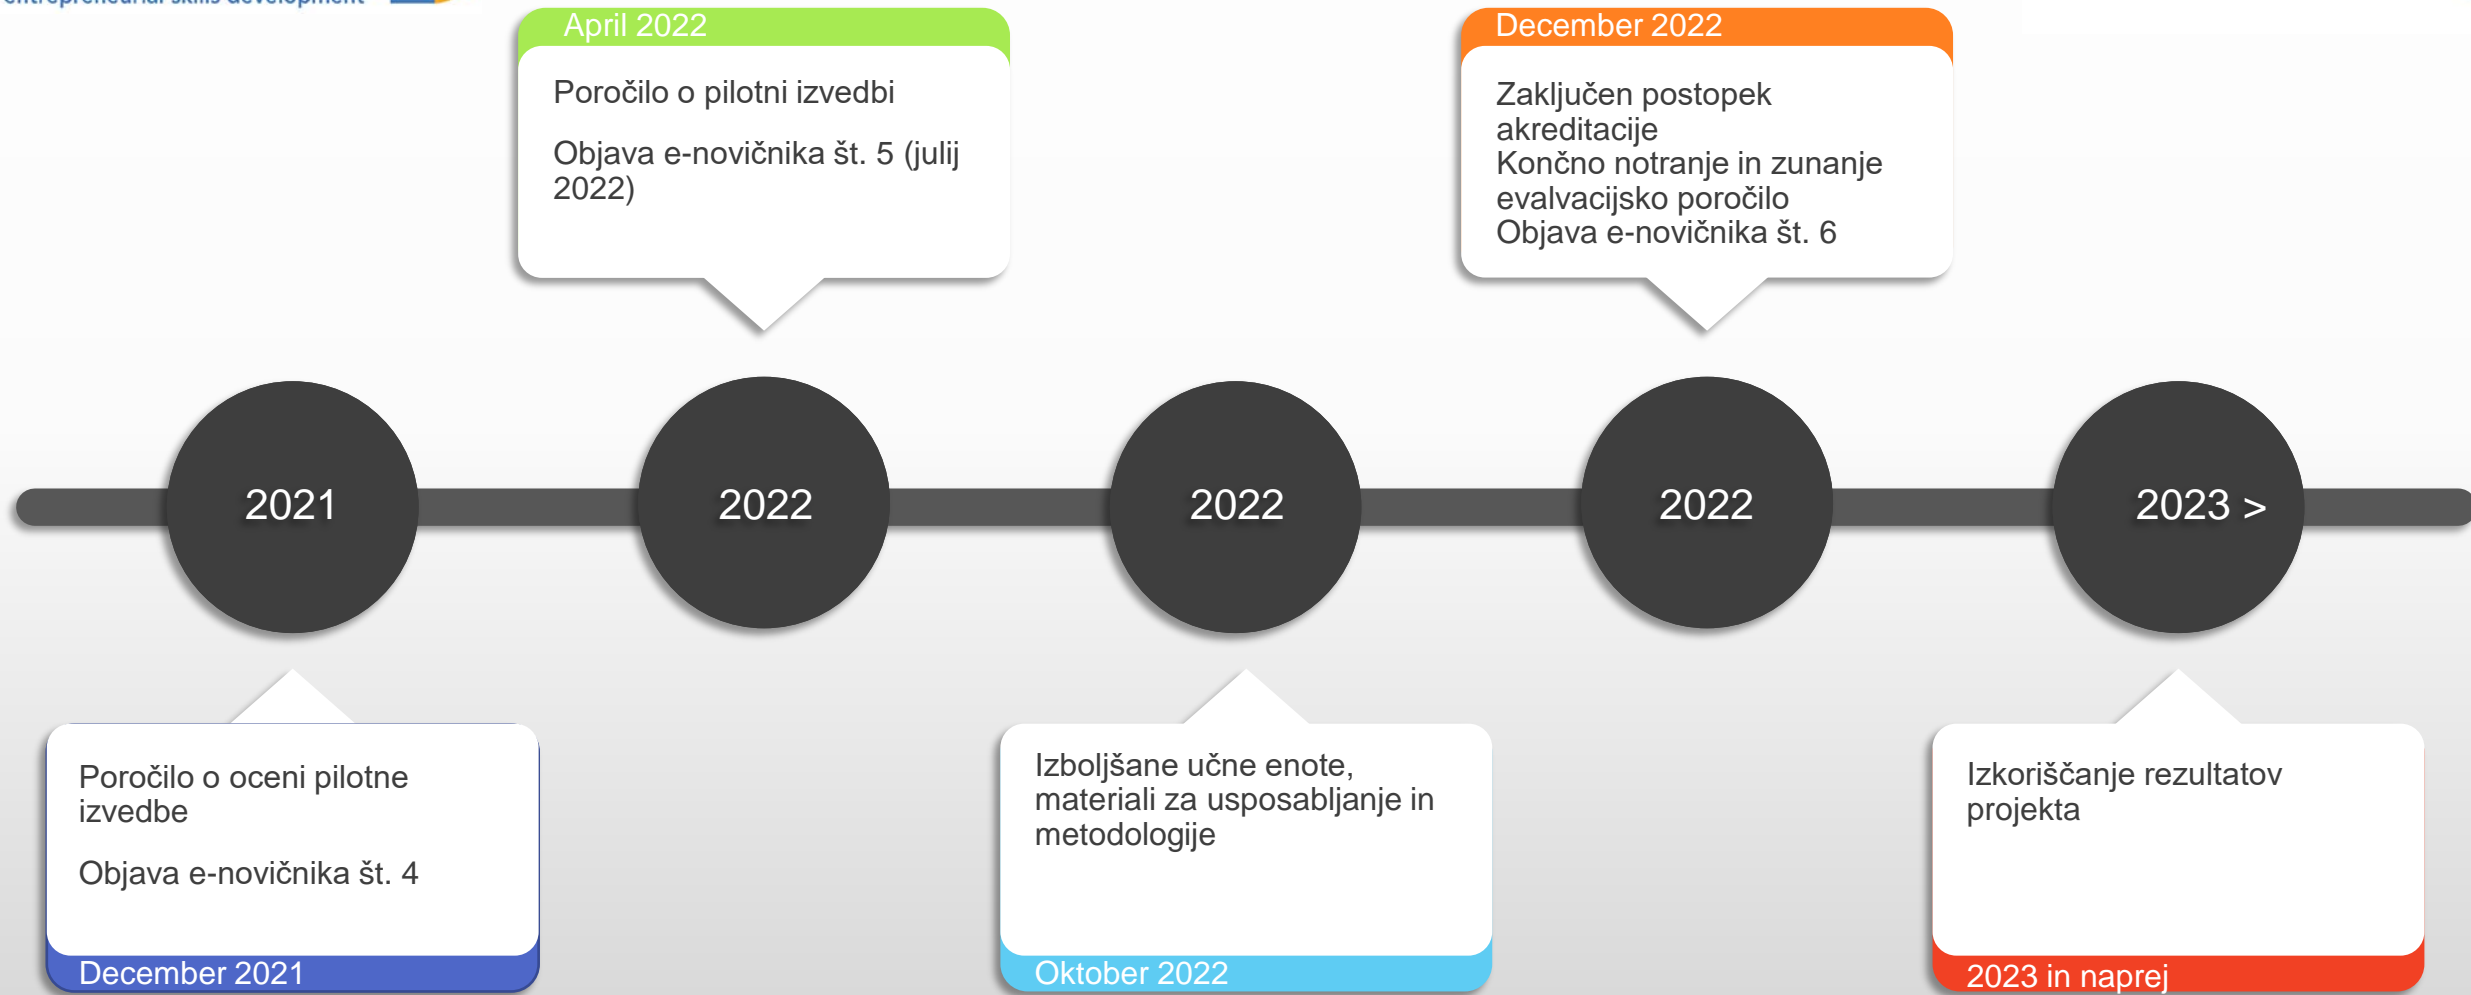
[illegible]

April 2022

Poročilo o pilotni izvedbi

Objava e-novičnika št. 5 (julij 2022)

December 2022

Zaključen postopek akreditacije
Končno notranje in zunanje evalvacijsko poročilo
Objava e-novičnika št. 6

2021

2022

2022

2022

2023 >

Poročilo o oceni pilotne izvedbe

Objava e-novičnika št. 4

December 2021

Izboljšane učne enote, materiali za usposabljanje in metodologije

Oktober 2022

Izkoriščanje rezultatov projekta

2023 in naprej